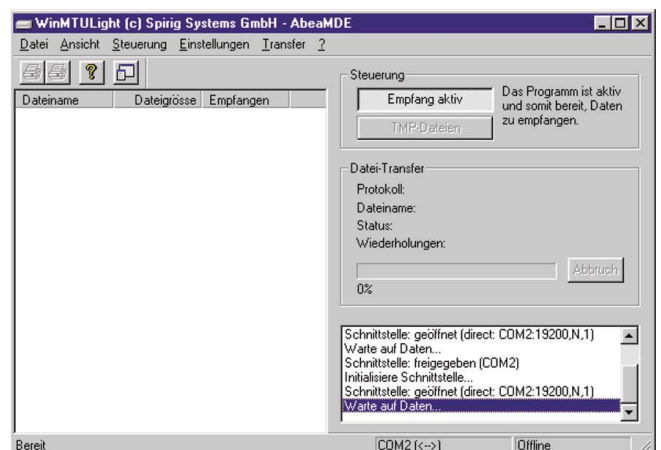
WinMTULight (c) Spirig Systems GmbH - AbeaMDE

Datei Ansicht Steuerung Einstellungen Transfer ?

| Dateiname | Dateigrösse | Empfangen |
|---|---|---|

Steuerung

Empfang aktiv

TMP-Dateien

Das Programm ist aktiv und somit bereit, Daten zu empfangen.

Datei-Transfer

Protokoll:

Dateiname:

Status:

Wiederholungen:

Abbruch

0%

Schnittstelle: geöffnet (direct: COM2:19200,N,1)
Warte auf Daten...
Schnittstelle: freigegeben (COM2)
Initialisiere Schnittstelle...
Schnittstelle: geöffnet (direct: COM2:19200,N,1)
Warte auf Daten...

Bereit

COM2 (<-->)

Offline